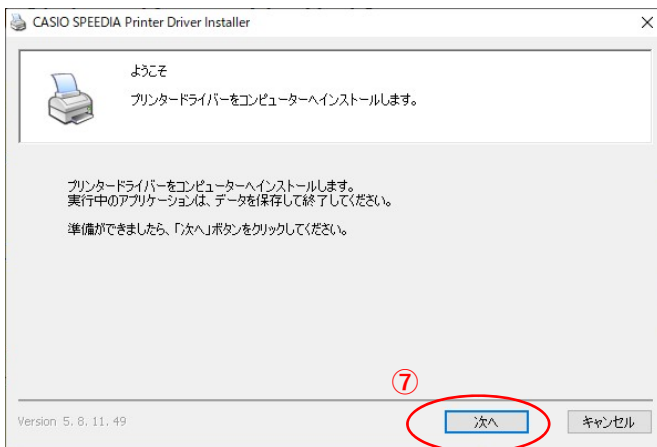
CASIO SPEEDIA Printer Driver Installer

ようこそ

プリンタードライバーをコンピューターへインストールします。

プリンタードライバーをコンピューターへインストールします。
実行中のアプリケーションは、データを保存して終了してください。

準備ができましたら、「次へ」ボタンをクリックしてください。

⑦

Version 5. 8. 11. 49

次へ

キャンセル